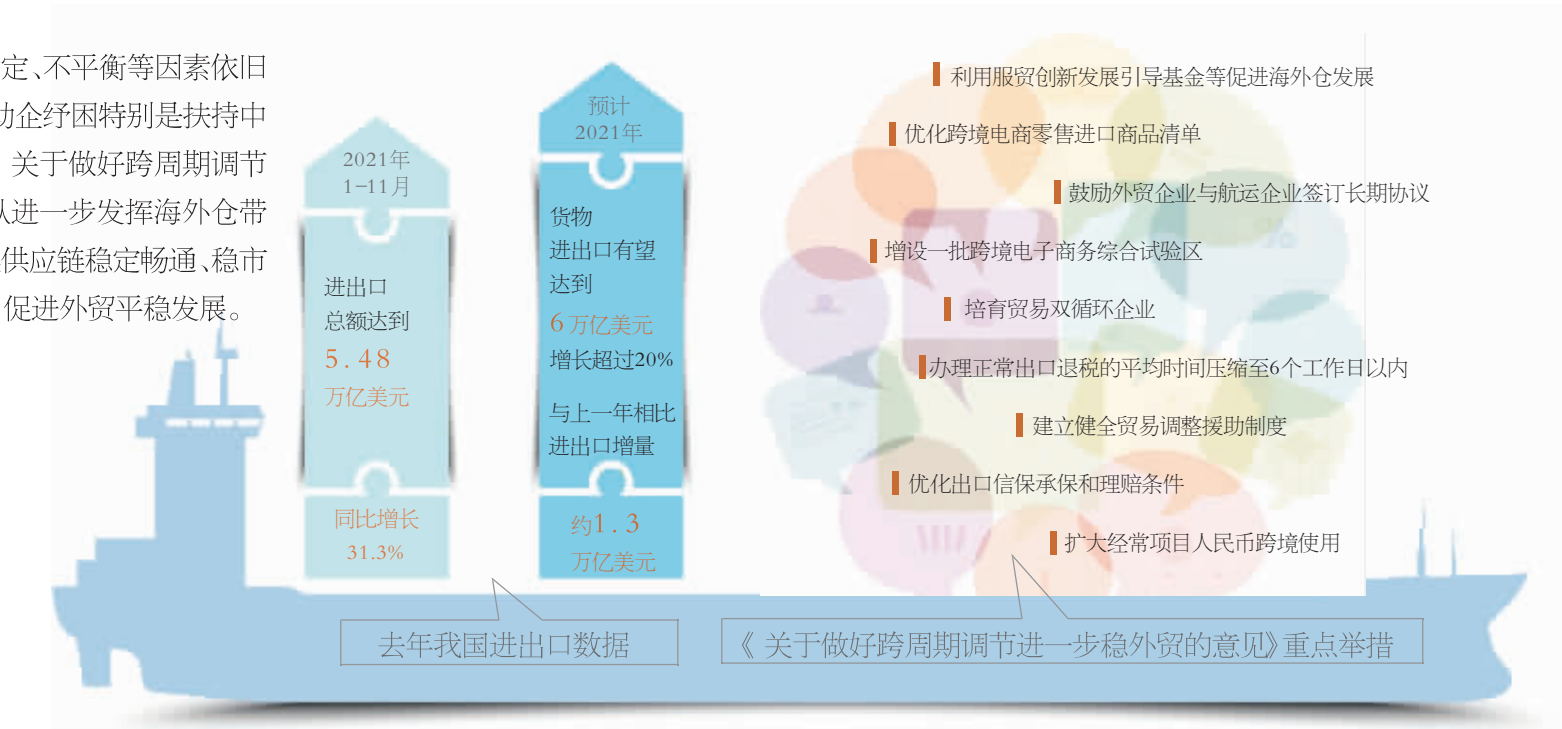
定、不平衡等因素依旧
助企纾困特别是扶持中
关于做好跨周期调节
以进一步发挥海外仓带
供应链稳定畅通、稳市
促进外贸平稳发展。

2021年
1-11月

进出口
总额达到
5.48
万亿美元

同比增长
31.3%

预计
2021年

货物
进出口有望
达到
6万亿美元
增长超过20%
与上一年相比
进出口增量

约1.3
万亿美元

利用服贸创新发展引导基金等促进海外仓发展
优化跨境电商零售进口商品清单
鼓励外贸企业与航运企业签订长期协议
增设一批跨境电子商务综合试验区
培育贸易双循环企业
办理正常出口退税的平均时间压缩至6个工作日以内
建立健全贸易调整援助制度
优化出口信保承保和理赔条件
扩大经常项目人民币跨境使用

去年我国进出口数据

《关于做好跨周期调节进一步稳外贸的意见》重点举措